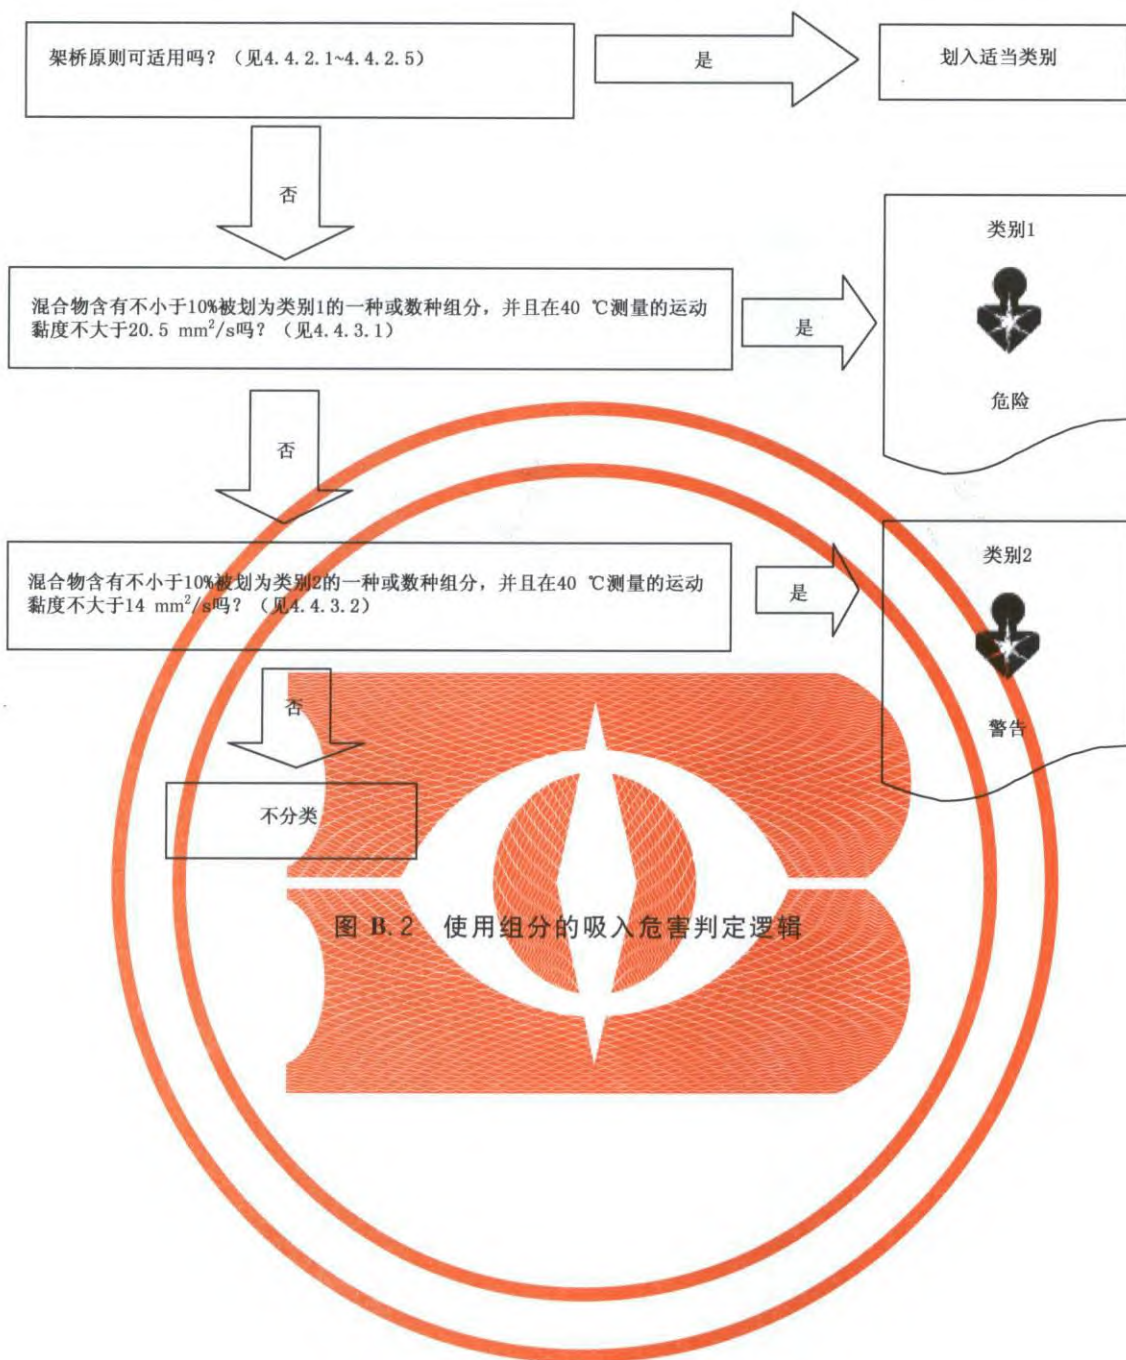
架桥原则可适用吗？（见4.4.2.1~4.4.2.5）

是

划入适当类别

否

类别1

混合物含有不小于10%被划为类别1的一种或数种组分，并且在40 ℃测量的运动黏度不大于20.5 $mm^2/s$吗？（见4.4.3.1）

是

危险

否

类别2

混合物含有不小于10%被划为类别2的一种或数种组分，并且在40 ℃测量的运动黏度不大于14 $mm^2/s$吗？（见4.4.3.2）

是

否

警告

不分类

图 B.2 使用组分的吸入危害判定逻辑